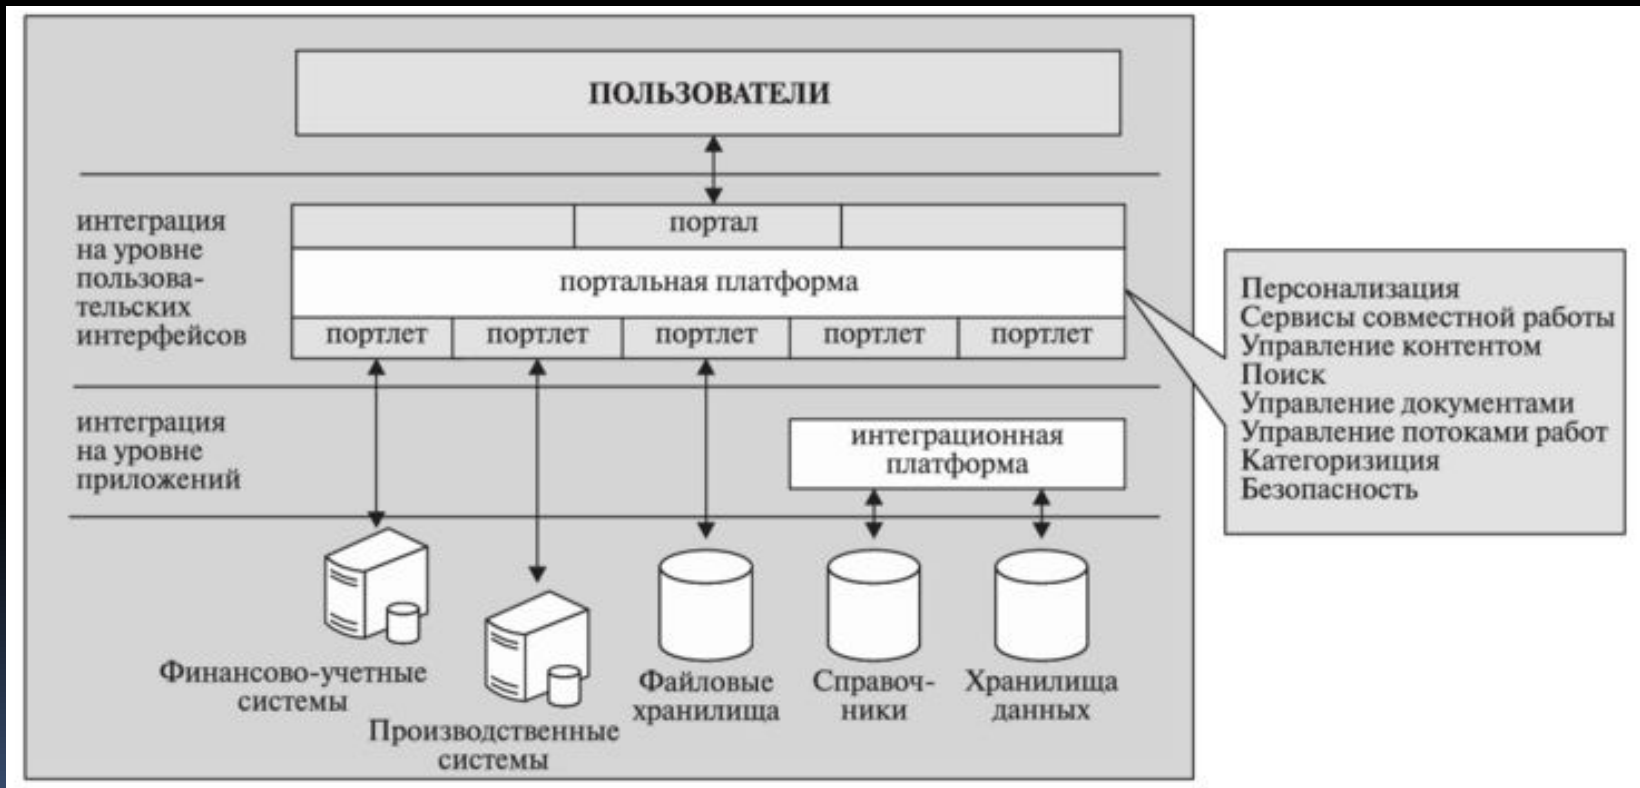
ПОЛЬЗОВАТЕЛИ

интеграция на уровне пользовательских интерфейсов

портал

портальная платформа

портлет

портлет

портлет

портлет

портлет

Персонализация
Сервисы совместной работы
Управление контентом
Поиск
Управление документами
Управление потоками работ
Категоризиция
Безопасность

интеграция на уровне приложений

интеграционная платформа

Финансово-учетные системы

Производственные системы

Файловые хранилища

Справочники

Хранилища данных